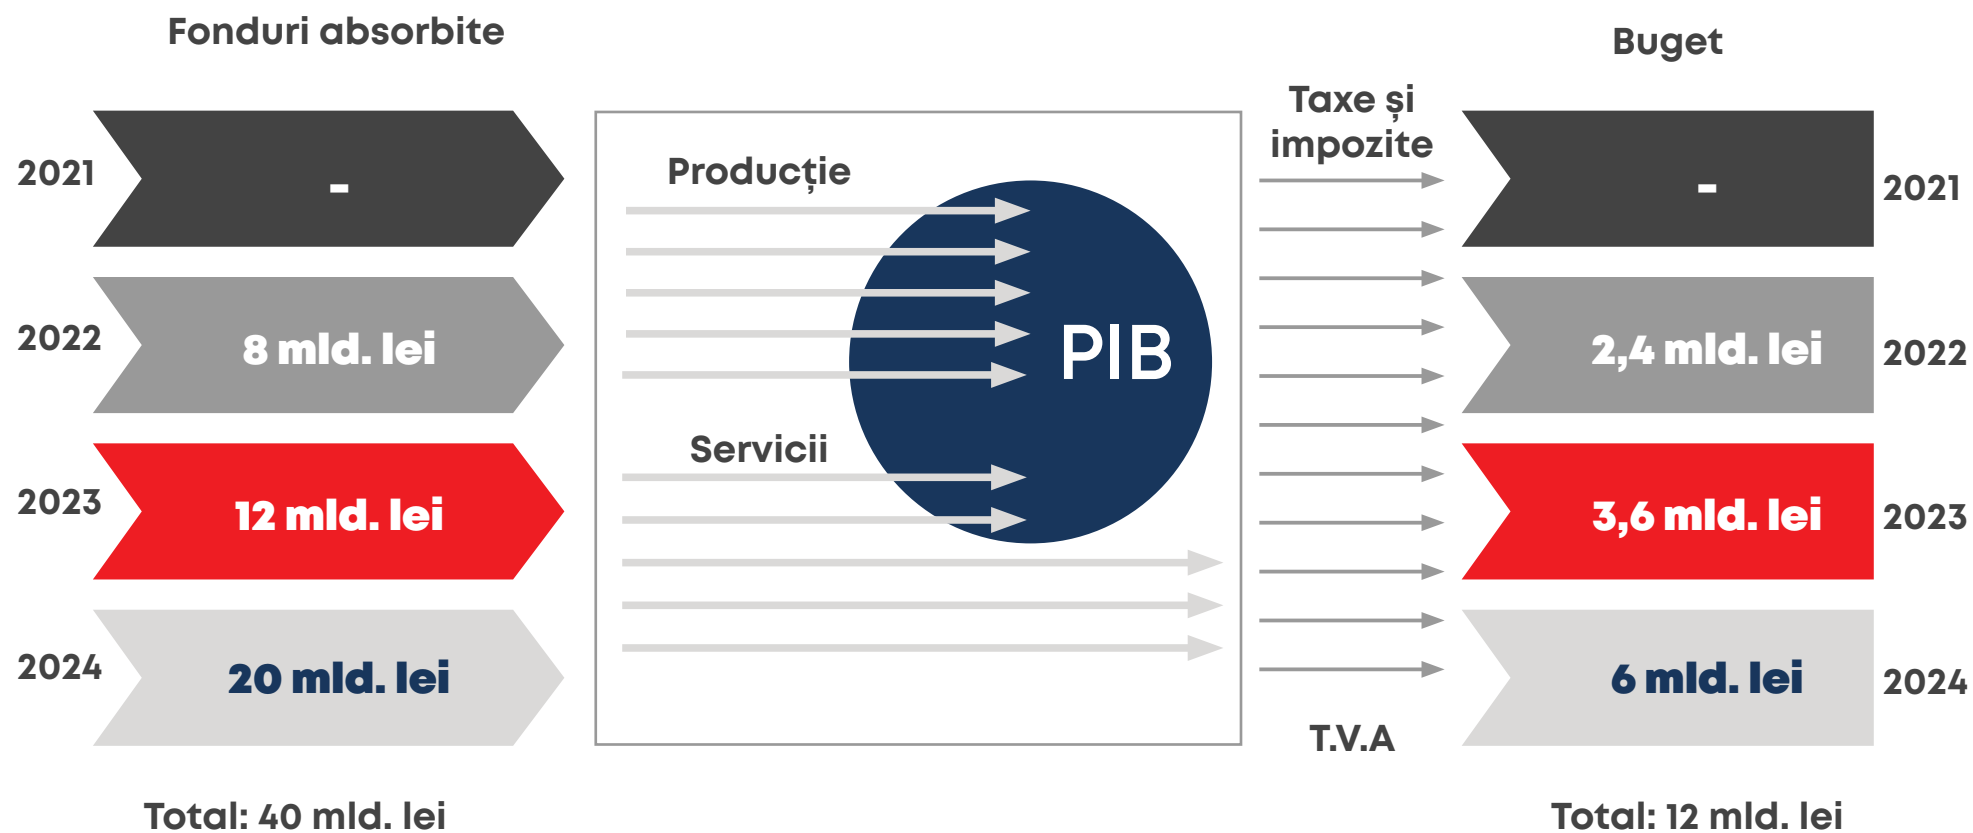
Fonduri absorbite

2021 -

2022 8 mld. lei

2023 12 mld. lei

2024 20 mld. lei

Total: 40 mld. lei

Producție

PIB

Servicii

Taxe și impozite

T.V.A

Buget

- 2021

2,4 mld. lei 2022

3,6 mld. lei 2023

6 mld. lei 2024

Total: 12 mld. lei